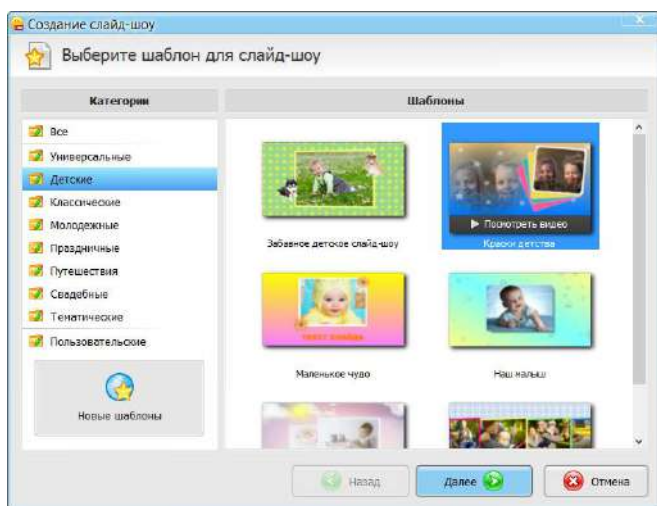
Создание слайд-шоу

Выберите шаблон для слайд-шоу

Категории

Все
Универсальные
Детские
Классические
Молодежные
Праздничные
Путешествия
Свадебные
Тематические
Пользовательские

Новые шаблоны

Шаблоны

Забавное детское слайд-шоу

Посмотреть видео
Краски детства

Маленькое чудо

Наш малыш

Назад
Далее
Отмена